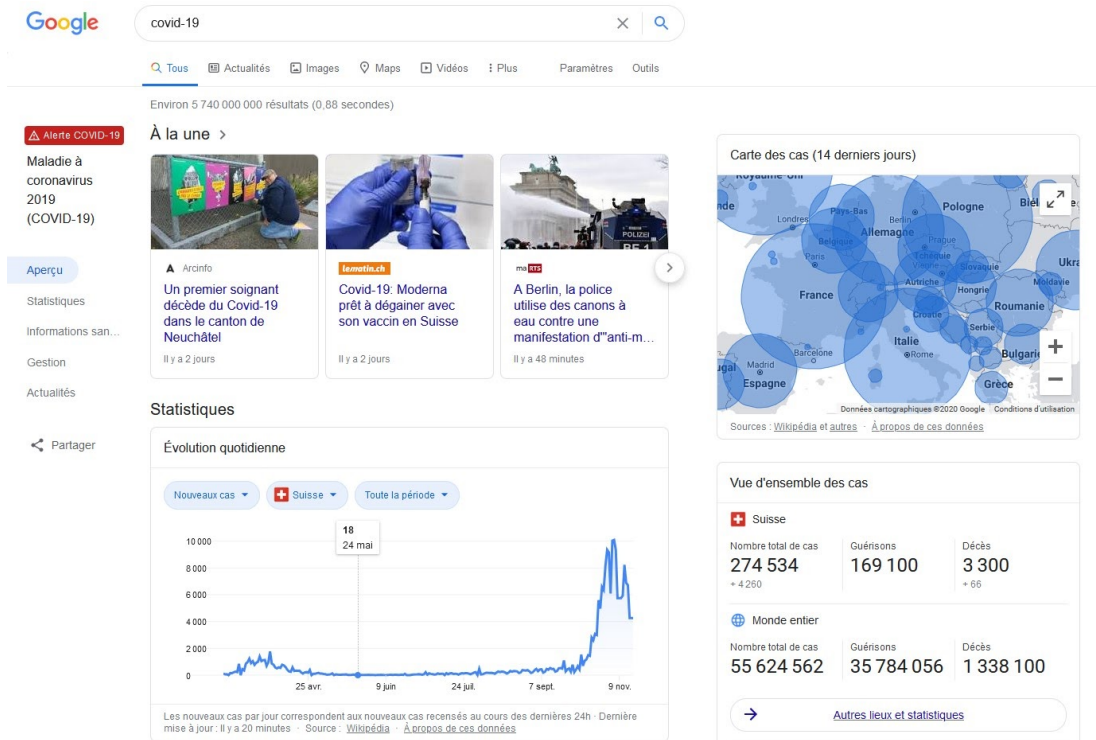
Google

covid-19

Tous Actualités Images Maps Vidéos Plus Paramètres Outils

Environ 5 740 000 000 résultats (0,88 secondes)

Alerte COVID-19

Maladie à coronavirus 2019 (COVID-19)

Aperçu

Statistiques

Informations san...

Gestion

Actualités

Partager

À la une >

Arcinfo
Un premier soignant décède du Covid-19 dans le canton de Neuchâtel
Il y a 2 jours

lematin.ch
Covid-19: Moderna prêt à dégainer avec son vaccin en Suisse
Il y a 2 jours

ma RTS
A Berlin, la police utilise des canons à eau contre une manifestation d'"anti-m...
Il y a 48 minutes

Statistiques

Évolution quotidienne

Nouveaux cas Suisse Toute la période

18
24 mai

10 000
8 000
6 000
4 000
2 000
0

25 avr. 9 juin 24 juil. 7 sept. 9 nov.

Les nouveaux cas par jour correspondent aux nouveaux cas recensés au cours des dernières 24h · Dernière mise à jour : Il y a 20 minutes · Source : Wikipédia · À propos de ces données

Carte des cas (14 derniers jours)

Royaume-Uni Londres Pays-Bas Belgique Paris Berlin Allemagne Pologne Prague Tchèque Slovaquie Autriche Hongrie France Roumanie Croatie Serbie Italie Rome Bulgarie Barcelone Madrid Espagne Grèce Ukr

Données cartographiques ©2020 Google Conditions d'utilisation

Sources : Wikipédia et autres · À propos de ces données

Vue d'ensemble des cas

Suisse

| Nombre total de cas | Guérisons | Décès |
|---|---|---|
| 274 534 | 169 100 | 3 300 |
| + 4 260 | | + 66 |

Monde entier

| Nombre total de cas | Guérisons | Décès |
|---|---|---|
| 55 624 562 | 35 784 056 | 1 338 100 |

Autres lieux et statistiques